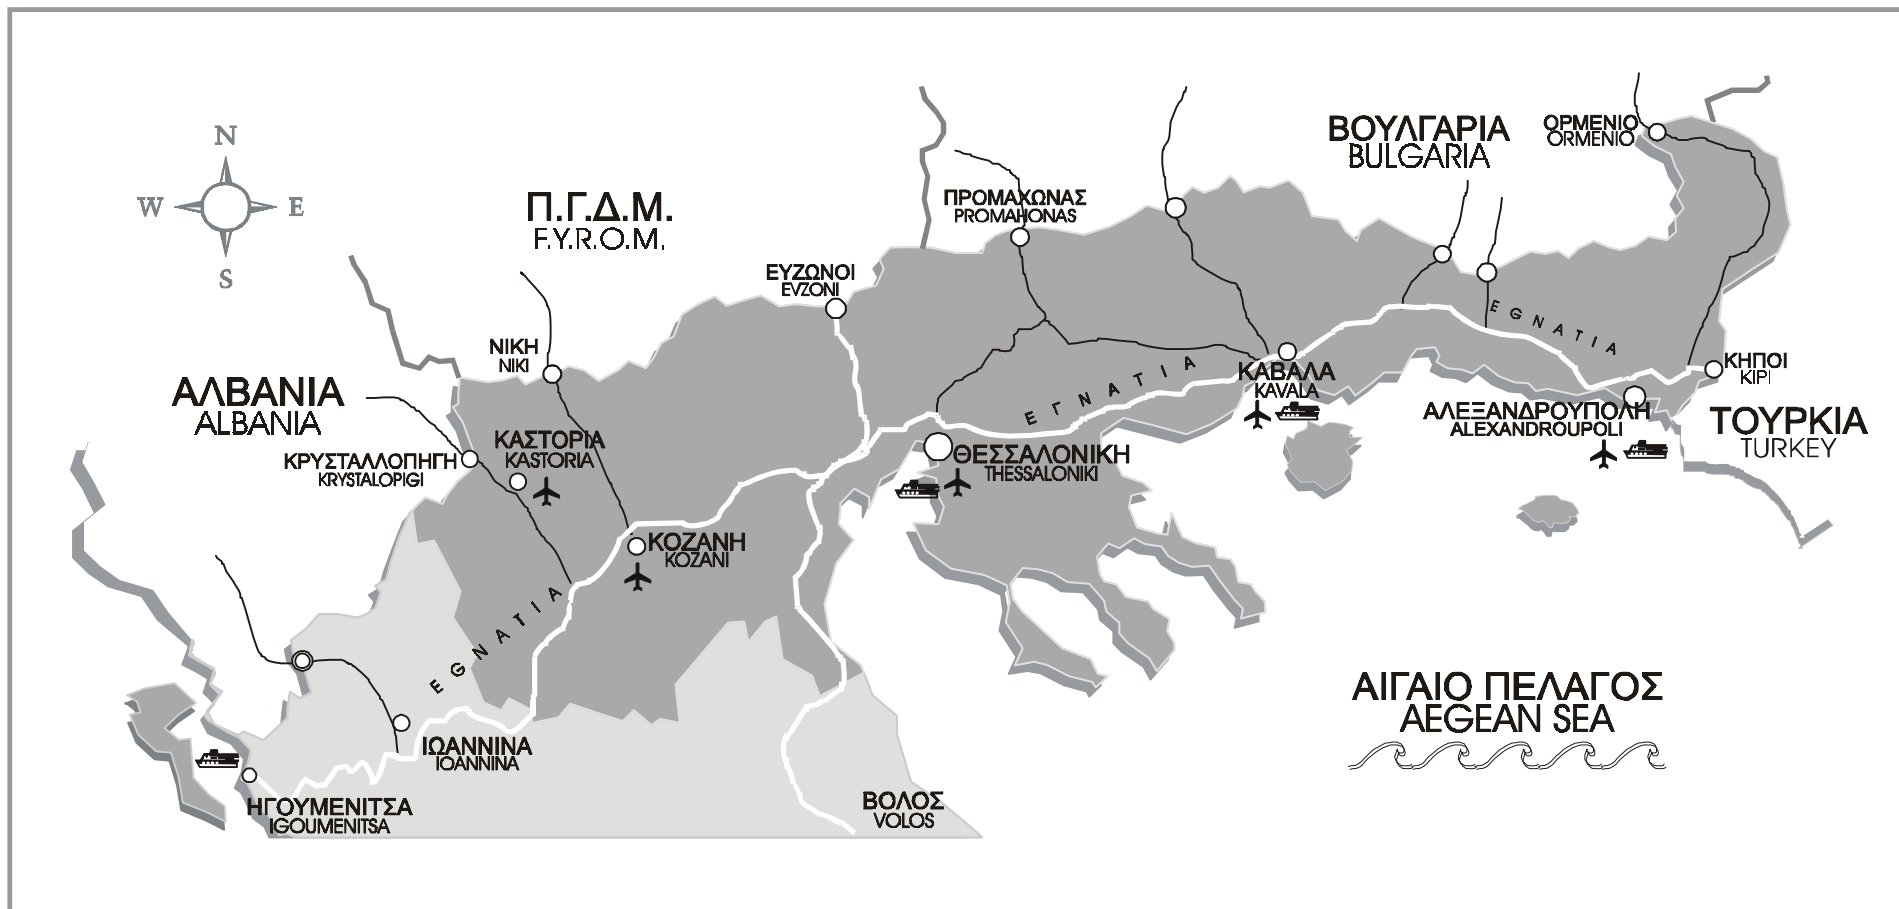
N
W
E
S

Π.Γ.Δ.Μ.
F.Y.R.O.M.

ΠΡΟΜΑΧΩΝΑΣ
PROMAHONAS

ΒΟΥΛΓΑΡΙΑ
BULGARIA

ΟΡΜΕΝΙΟ
ORMENIO

ΕΥΖΩΝΟΙ
EVZONI

ΝΙΚΗ
NIKI

ΑΛΒΑΝΙΑ
ALBANIA

ΚΡΥΣΤΑΛΛΟΠΗΓΗ
KRYSTALOPIGI

ΚΑΣΤΟΡΙΑ
KASTORIA

ΕΓΝΑΤΙΑ

ΚΑΒΑΛΑ
KAVALA

EGNATIA

ΚΗΠΟΙ
KIPI

ΑΛΕΞΑΝΔΡΟΥΠΟΛΗ
ALEXANDROUPOLI

ΤΟΥΡΚΙΑ
TURKEY

ΘΕΣΣΑΛΟΝΙΚΗ
THESSALONIKI

ΚΟΖΑΝΗ
KOZANI

EGNATIA

ΙΩΑΝΝΙΝΑ
IOANNINA

ΗΓΟΥΜΕΝΙΤΣΑ
IGOUMENITSA

ΒΟΛΟΣ
VOLOS

ΑΙΓΑΙΟ ΠΕΛΑΓΟΣ
AEGEAN SEA